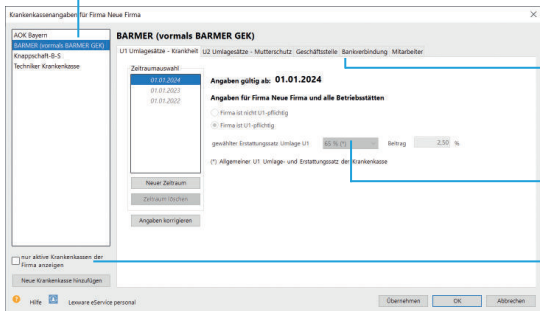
Krankenkassenangaben für Firma Neue Firma

AOK Bayern
BARMER (vormals BARMER GEK)
Knappschaft-B-S
Techniker Krankenkasse

BARMER (vormals BARMER GEK)

U1 Umlagesätze - Krankheit | U2 Umlagesätze - Mutterschutz | Geschäftsstelle | Bankverbindung | Mitarbeiter

Zeitraumauswahl
01.01.2024
01.01.2023
01.01.2022

Angaben gültig ab: 01.01.2024

Angaben für Firma Neue Firma und alle Betriebsstätten

Firma ist nicht U1-pflichtig
Firma ist U1-pflichtig

gewählter Erstattungssatz Umlage U1 65 % (*) Beitrag 2,50 %

(*) Allgemeiner U1 Umlage- und Erstattungssatz der Krankenkasse

Neuer Zeitraum
Zeitraum löschen
Angaben korrigieren

nur aktive Krankenkassen der Firma anzeigen

Neue Krankenkasse hinzufügen

Hilfe Lexware eService personal

Übernehmen OK Abbrechen